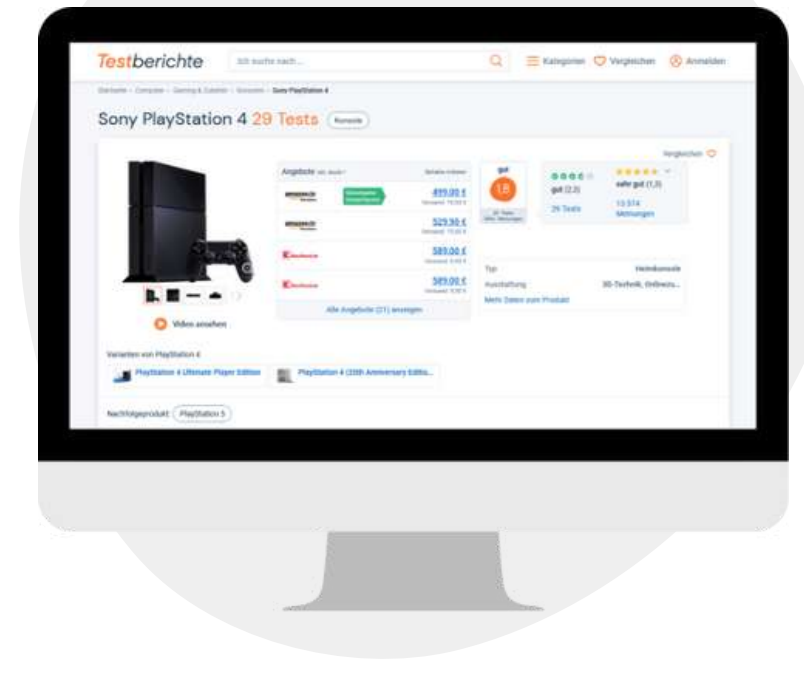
Testberichte

Ich suche nach...

Kategorien Vergleichen Anmelden

Startseite › Computer › Gaming & Zubehör › Konsolen › Sony PlayStation 4

Sony PlayStation 4 29 Tests Konsole

Vergleichen

Angebote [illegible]

amazon.de 499,00 €

amazon.de 529,90 €

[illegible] 589,00 €

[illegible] 589,00 €

Alle Angebote (21) anzeigen

gut 1,8

gut (2,2) 29 Tests

sehr gut (1,3) 13.574 Meinungen

Typ Heimkonsole

Ausstattung 3D-Technik, Onlinezu...

Mehr Daten zum Produkt

Video ansehen

Varianten von PlayStation 4

PlayStation 4 Ultimate Player Edition

PlayStation 4 (20th Anniversary Editio...

Nachfolgeprodukt PlayStation 5